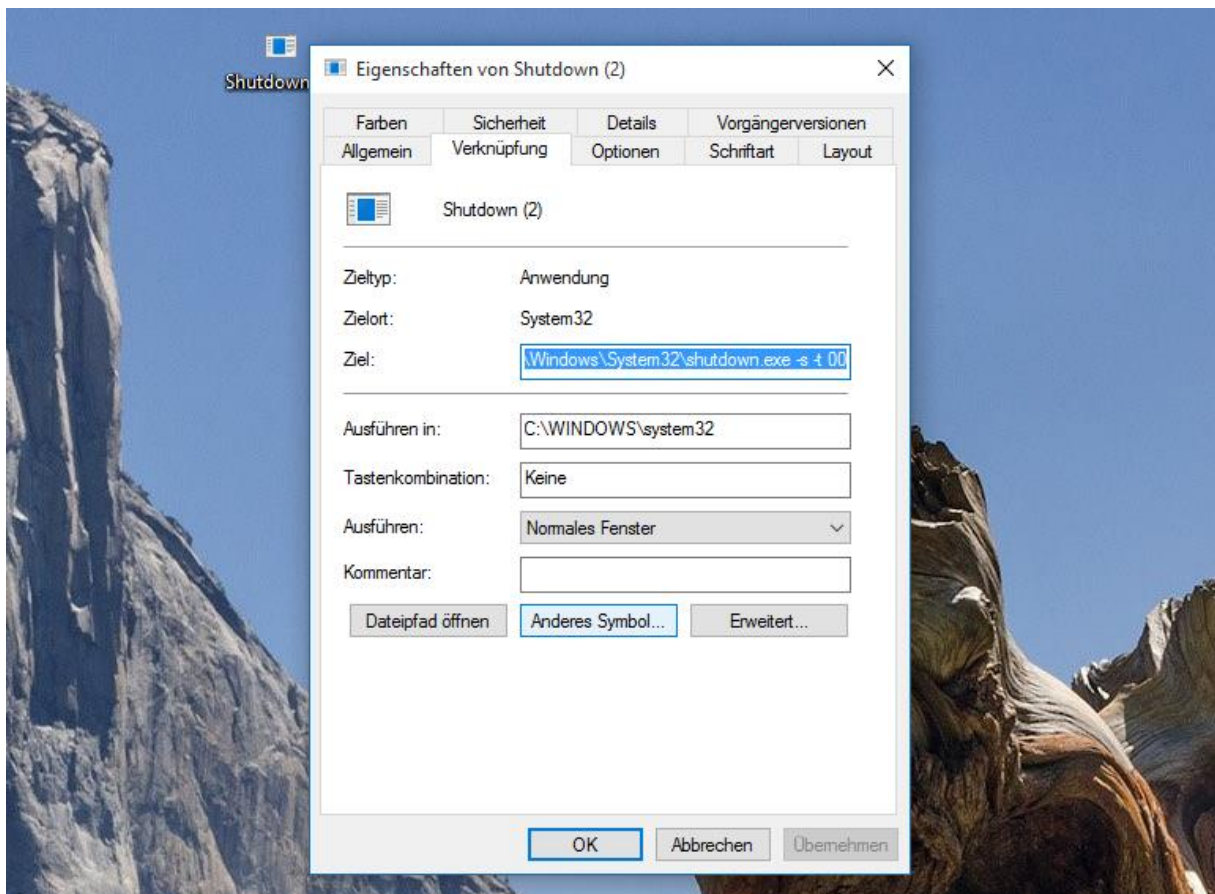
Shutdown

Eigenschaften von Shutdown (2)

×

Farben | Sicherheit | Details | Vorgängerversionen
Allgemein | Verknüpfung | Optionen | Schriftart | Layout

Shutdown (2)

Zieltyp: Anwendung

Zielort: System32

Ziel: \Windows\System32\shutdown.exe -s -t 00

Ausführen in: C:\WINDOWS\system32

Tastenkombination: Keine

Ausführen: Normales Fenster

Kommentar:

Dateipfad öffnen | Anderes Symbol... | Erweitert...

OK | Abbrechen | Übernehmen